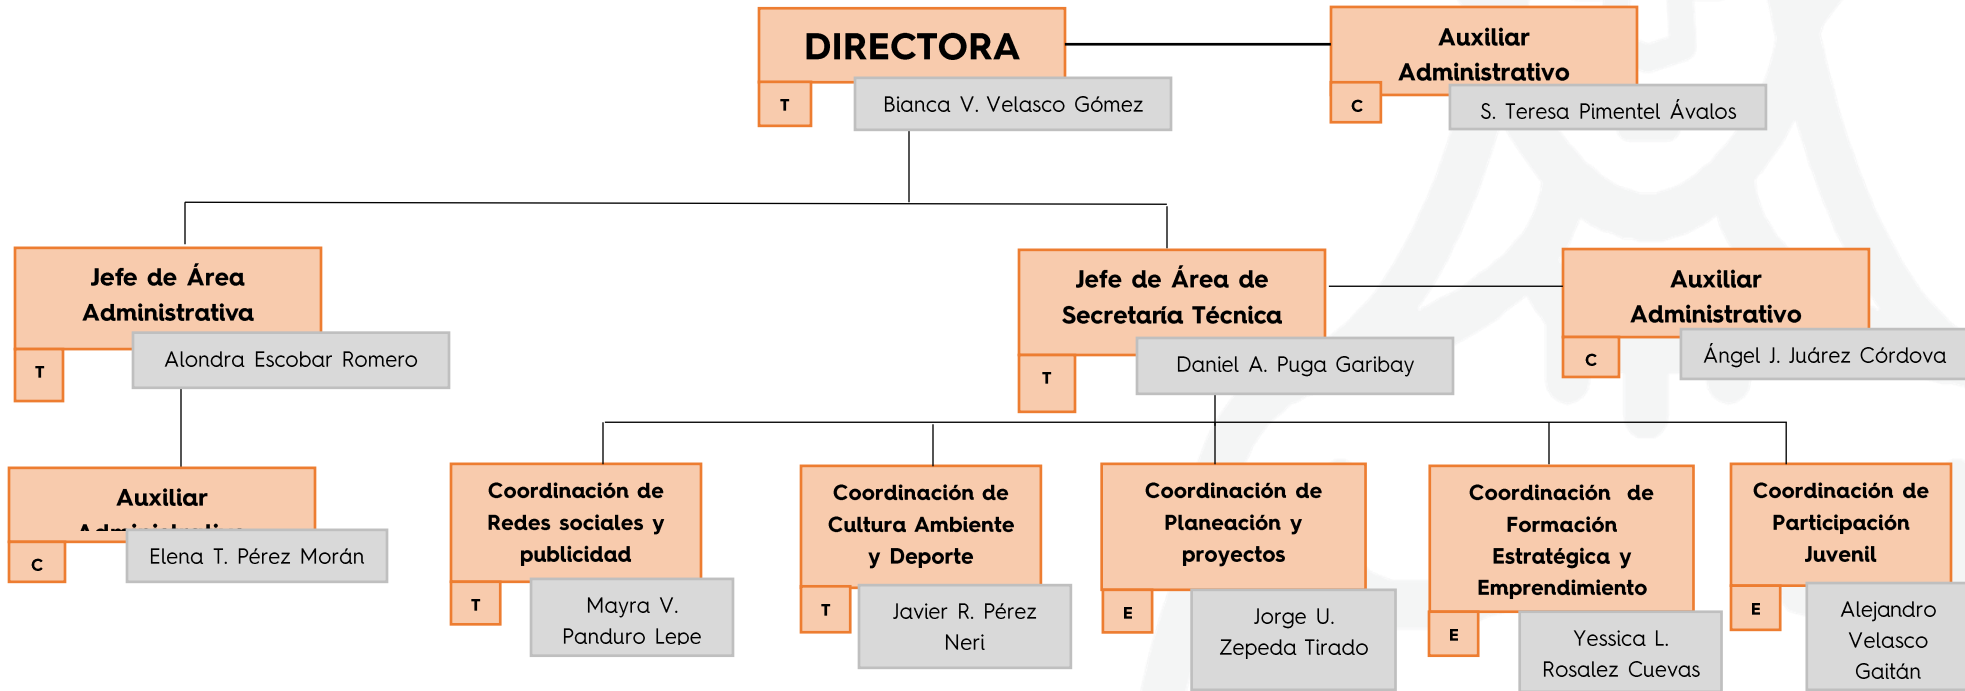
DIRECTORA
T
Bianca V. Velasco Gómez

Auxiliar Administrativo
C
S. Teresa Pimentel Ávalos

Jefe de Área Administrativa
T
Alondra Escobar Romero

Jefe de Área de Secretaría Técnica
T
Daniel A. Puga Garibay

Auxiliar Administrativo
C
Ángel J. Juárez Córdova

Auxiliar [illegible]
C
Elena T. Pérez Morán

Coordinación de Redes sociales y publicidad
T
Mayra V. Panduro Lepe

Coordinación de Cultura Ambiente y Deporte
T
Javier R. Pérez Neri

Coordinación de Planeación y proyectos
E
Jorge U. Zepeda Tirado

Coordinación de Formación Estratégica y Emprendimiento
E
Yessica L. Rosalez Cuevas

Coordinación de Participación Juvenil
E
Alejandro Velasco Gaitán